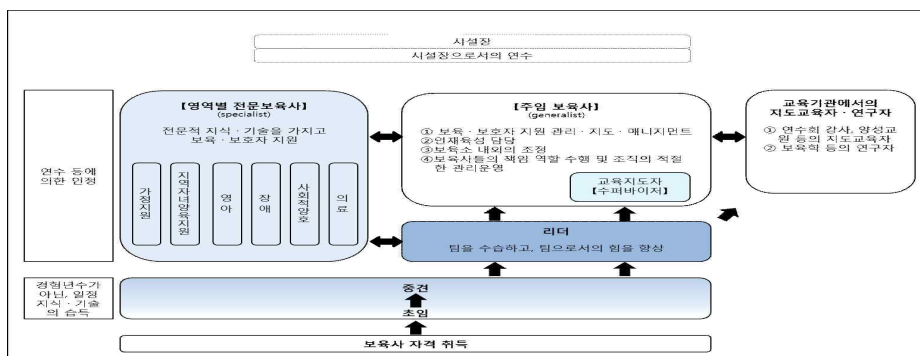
시설장

시설장으로서의 연수

연수 등에 의한 인정

【영역별 전문보육사】
(specialist)

전문적 지식 · 기술을 가지고 보육 · 보호자 지원

가정지원

지역자녀양육지원

영아

장애

사회적양호

의료

【주임 보육사】
(generalist)

① 보육 · 보호자 지원 관리 · 지도 · 매니지먼트
②인재육성 담당
③보육소 내외의 조정
④보육사들의 책임 역할 수행 및 조직의 적절한 관리운영

교육지도자
【수퍼바이저】

교육기관에서의 지도교육자 · 연구자

① 연수회 강사, 양성교원 등의 지도교육자
② 보육학 등의 연구자

리더

팀을 수습하고, 팀으로서의 힘을 향상

경험년수가 아닌, 일정 지식 · 기술의 습득

중견

초임

보육사 자격 취득